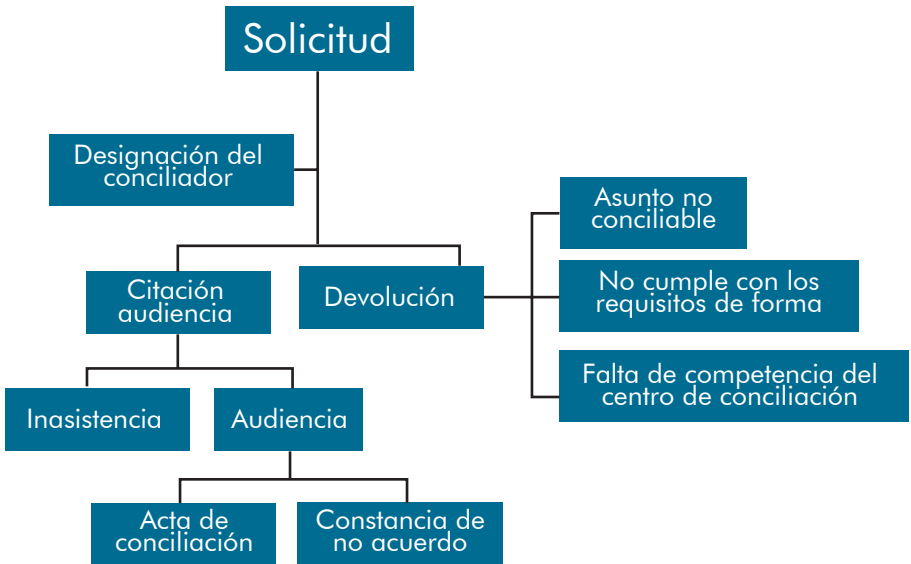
Solicitud

Designación del conciliador

Citación audiencia

Devolución

Asunto no conciliable

No cumple con los requisitos de forma

Falta de competencia del centro de conciliación

Inasistencia

Audiencia

Acta de conciliación

Constancia de no acuerdo